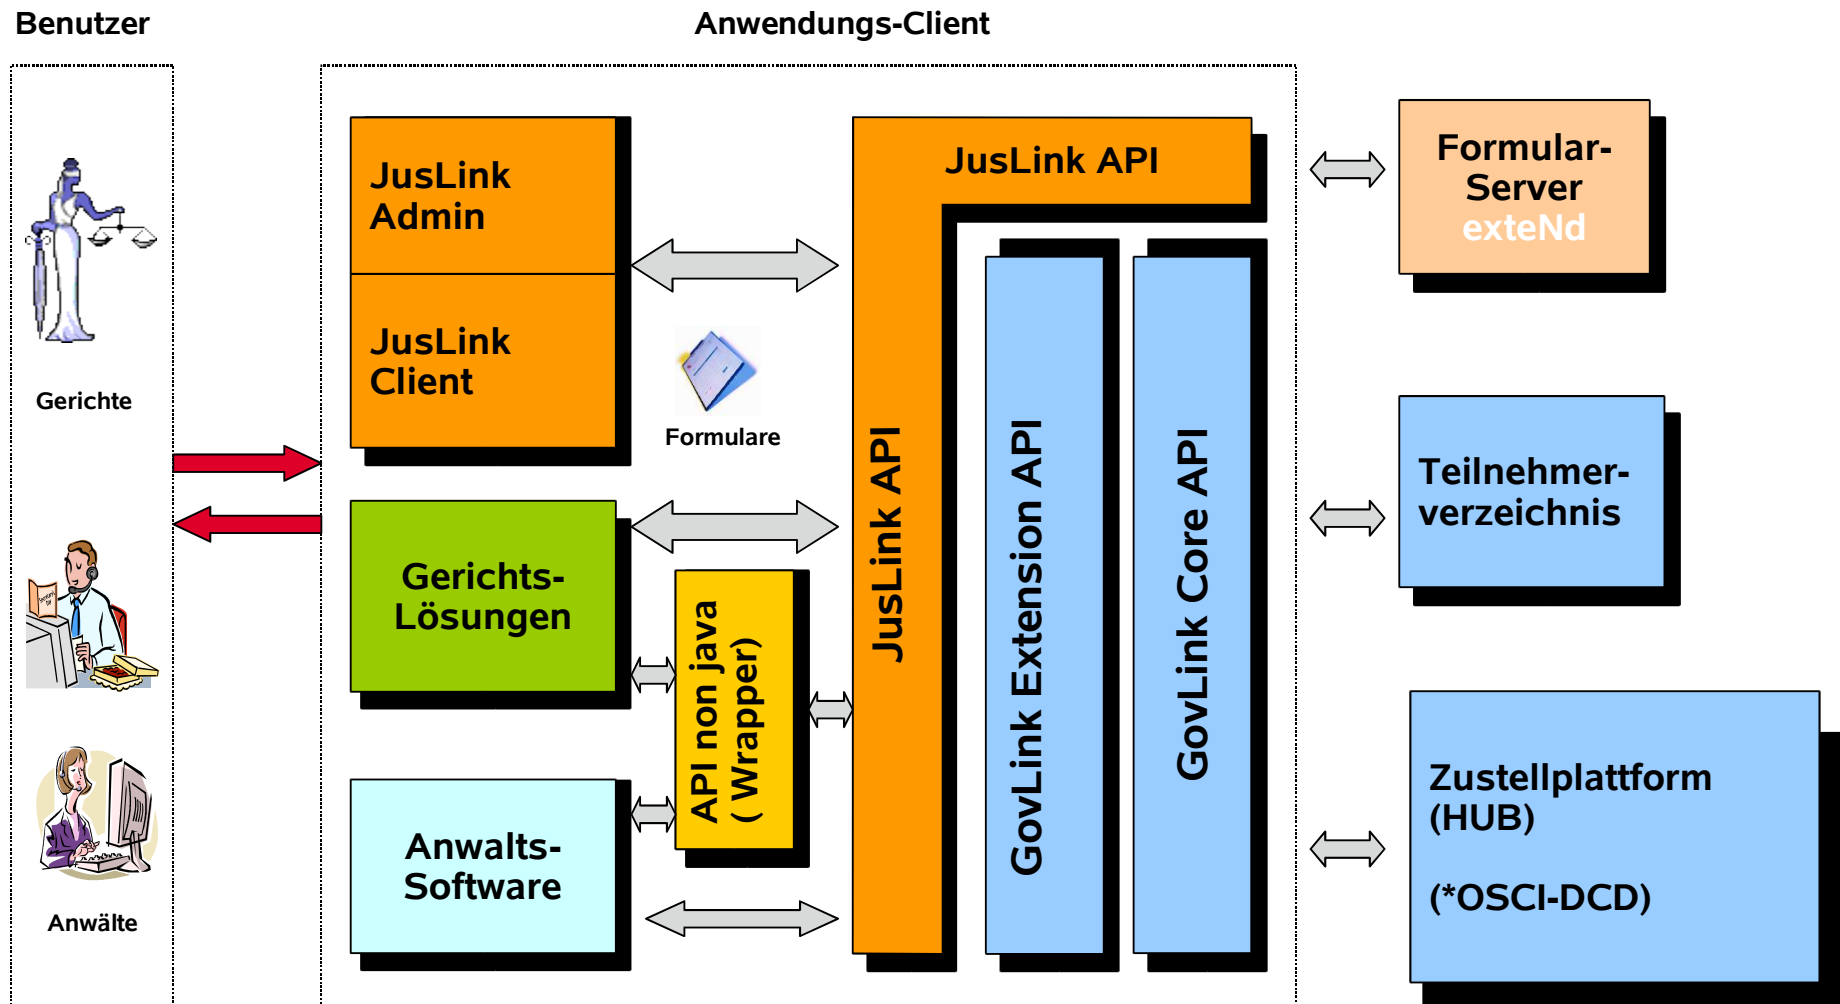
Benutzer

Anwendungs-Client

Gerichte

Anwälte

JusLink Admin

JusLink Client

Formulare

Gerichts-Lösungen

API non java ( Wrapper)

Anwalts-Software

JusLink API

JusLink API

GovLink Extension API

GovLink Core API

Formular-Server exteNd

Teilnehmer-verzeichnis

Zustellplattform (HUB)

(*OSCI-DCD)